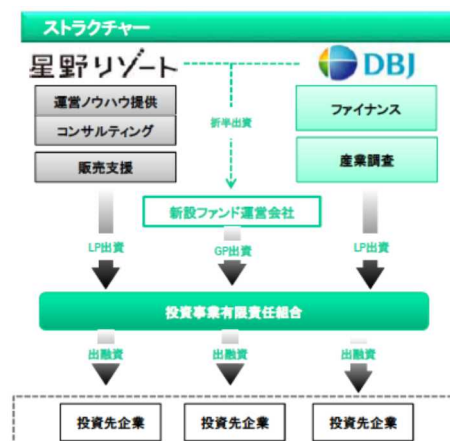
ストラクチャー

星野リゾート

DBJ

運営ノウハウ提供

コンサルティング

販売支援

折半出資

ファイナンス

産業調査

新設ファンド運営会社

LP出資

GP出資

LP出資

投資事業有限責任組合

出融資

出融資

出融資

投資先企業

投資先企業

投資先企業